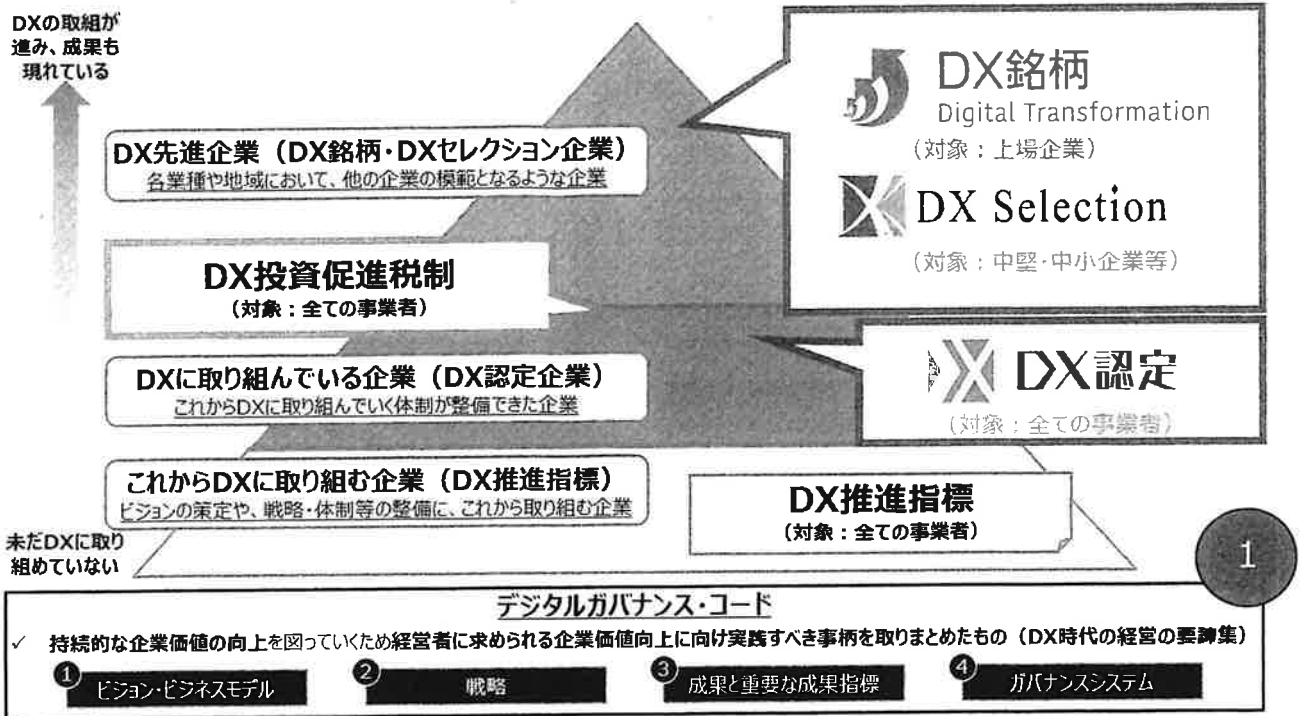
DXの取組が進み、成果も現れている

DX先進企業（DX銘柄・DXセレクション企業）
各業種や地域において、他の企業の模範となるような企業

DX銘柄
Digital Transformation
（対象：上場企業）

DX Selection
（対象：中堅・中小企業等）

DX投資促進税制
（対象：全ての事業者）

DXに取り組んでいる企業（DX認定企業）
これからDXに取り組んでいく体制が整備できた企業

DX認定
（対象：全ての事業者）

これからDXに取り組む企業（DX推進指標）
ビジョンの策定や、戦略・体制等の整備に、これから取り組む企業

DX推進指標
（対象：全ての事業者）

未だDXに取り組めていない

1

デジタルガバナンス・コード
✓ 持続的な企業価値の向上を図っていくため経営者に求められる企業価値向上に向け実践すべき事柄を取りまとめたもの（DX時代の経営の要諦集）

1 ビジョン・ビジネスモデル
2 戦略
3 成果と重要な成果指標
4 ガバナンスシステム